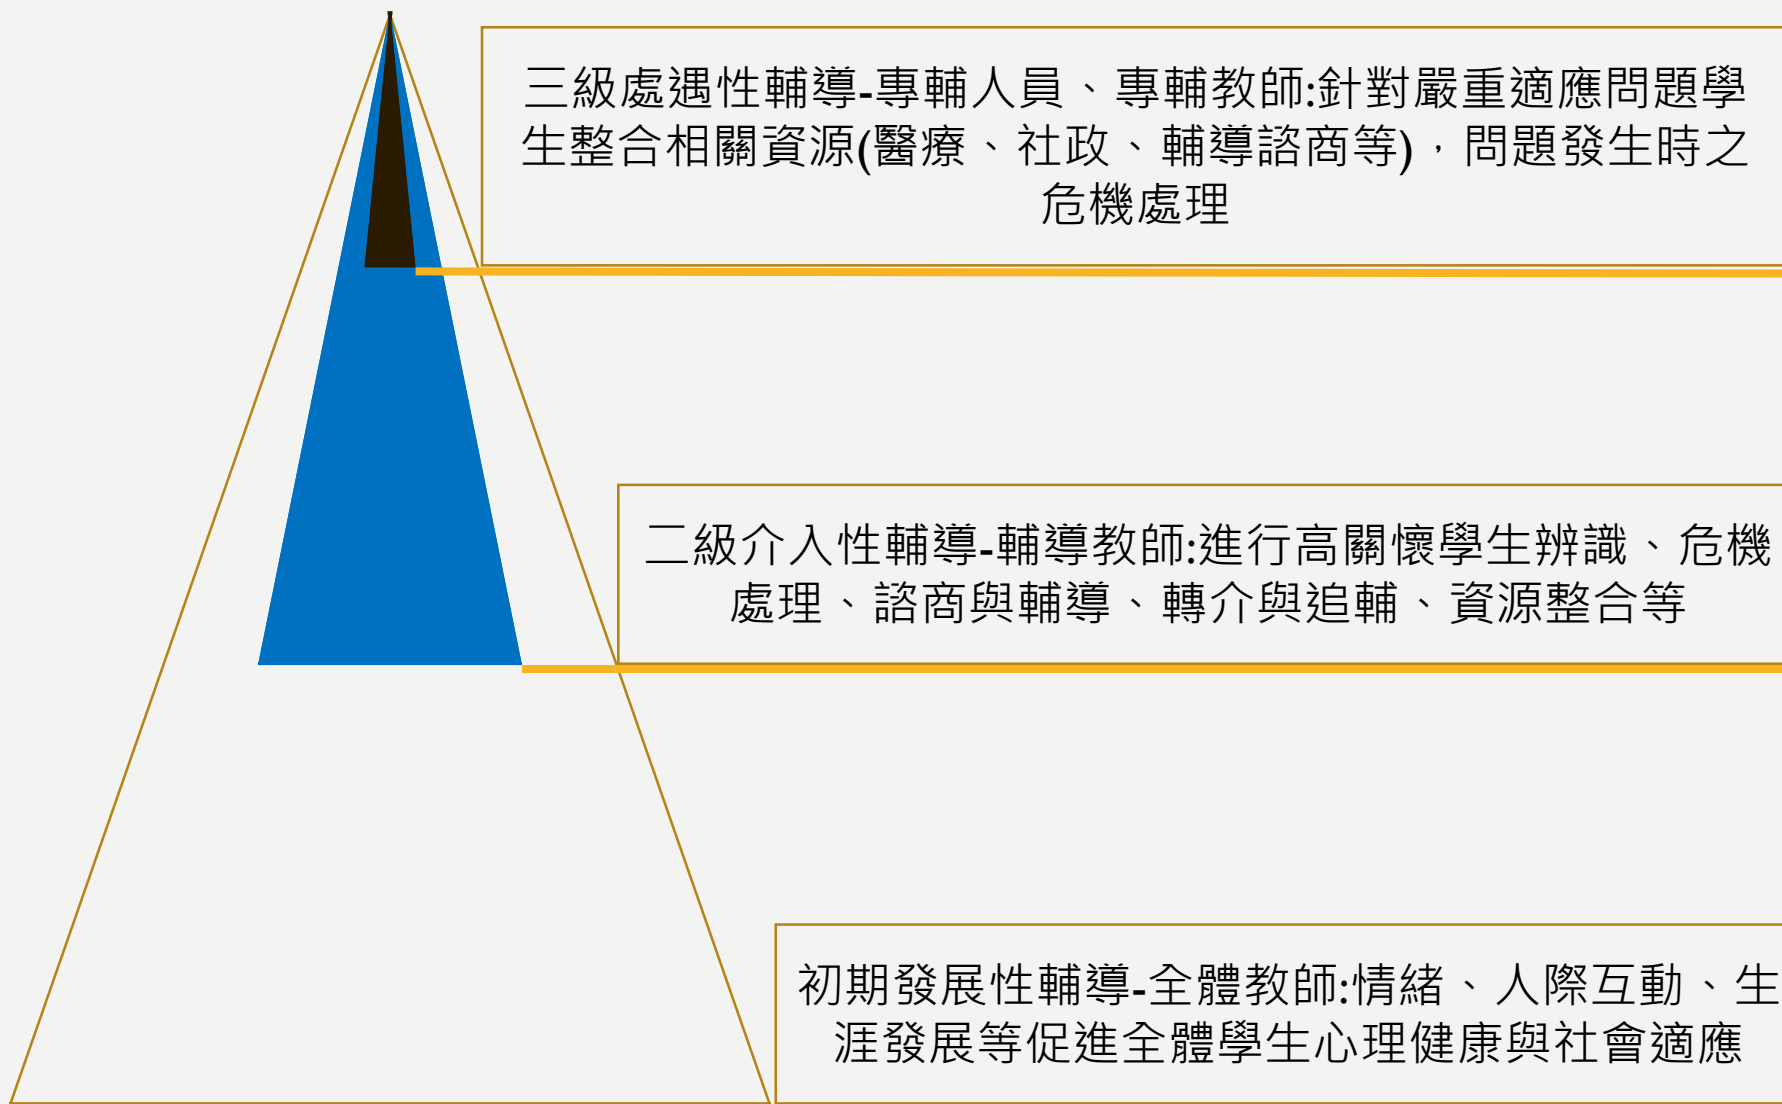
三級處遇性輔導-專輔人員、專輔教師:針對嚴重適應問題學生整合相關資源(醫療、社政、輔導諮商等)，問題發生時之危機處理

二級介入性輔導-輔導教師:進行高關懷學生辨識、危機處理、諮商與輔導、轉介與追輔、資源整合等

初期發展性輔導-全體教師:情緒、人際互動、生涯發展等促進全體學生心理健康與社會適應